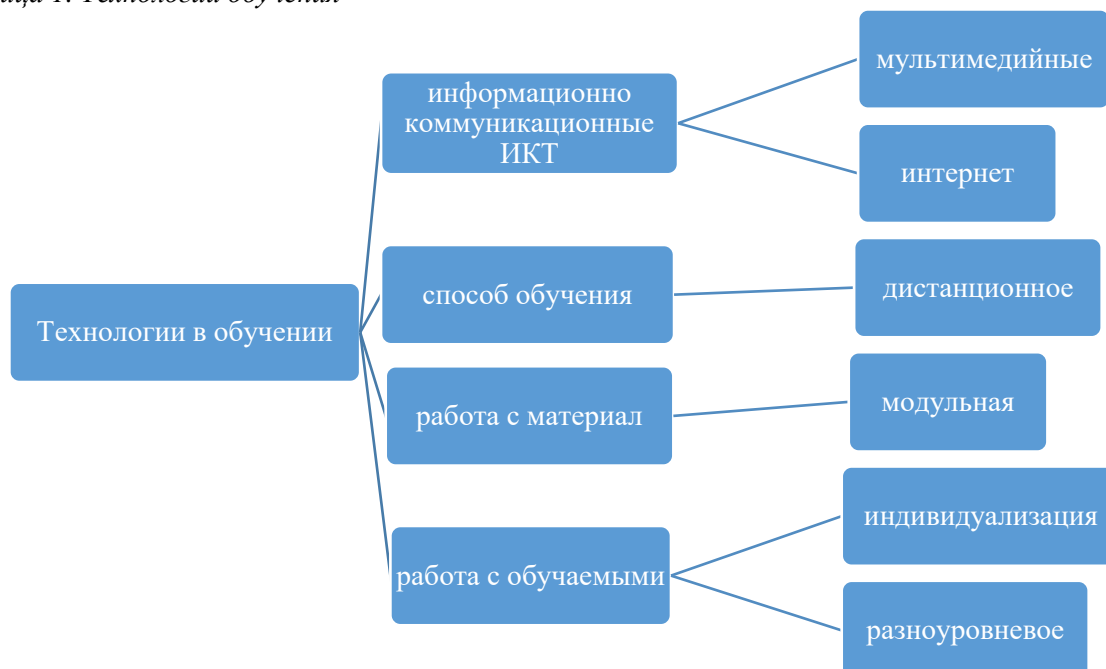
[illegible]ица 1. Технологии обучения

Технологии в обучении

информационно коммуникационные ИКТ

мультимедийные

интернет

способ обучения

дистанционное

работа с материал

модульная

работа с обучаемыми

индивидуализация

разноуровневое